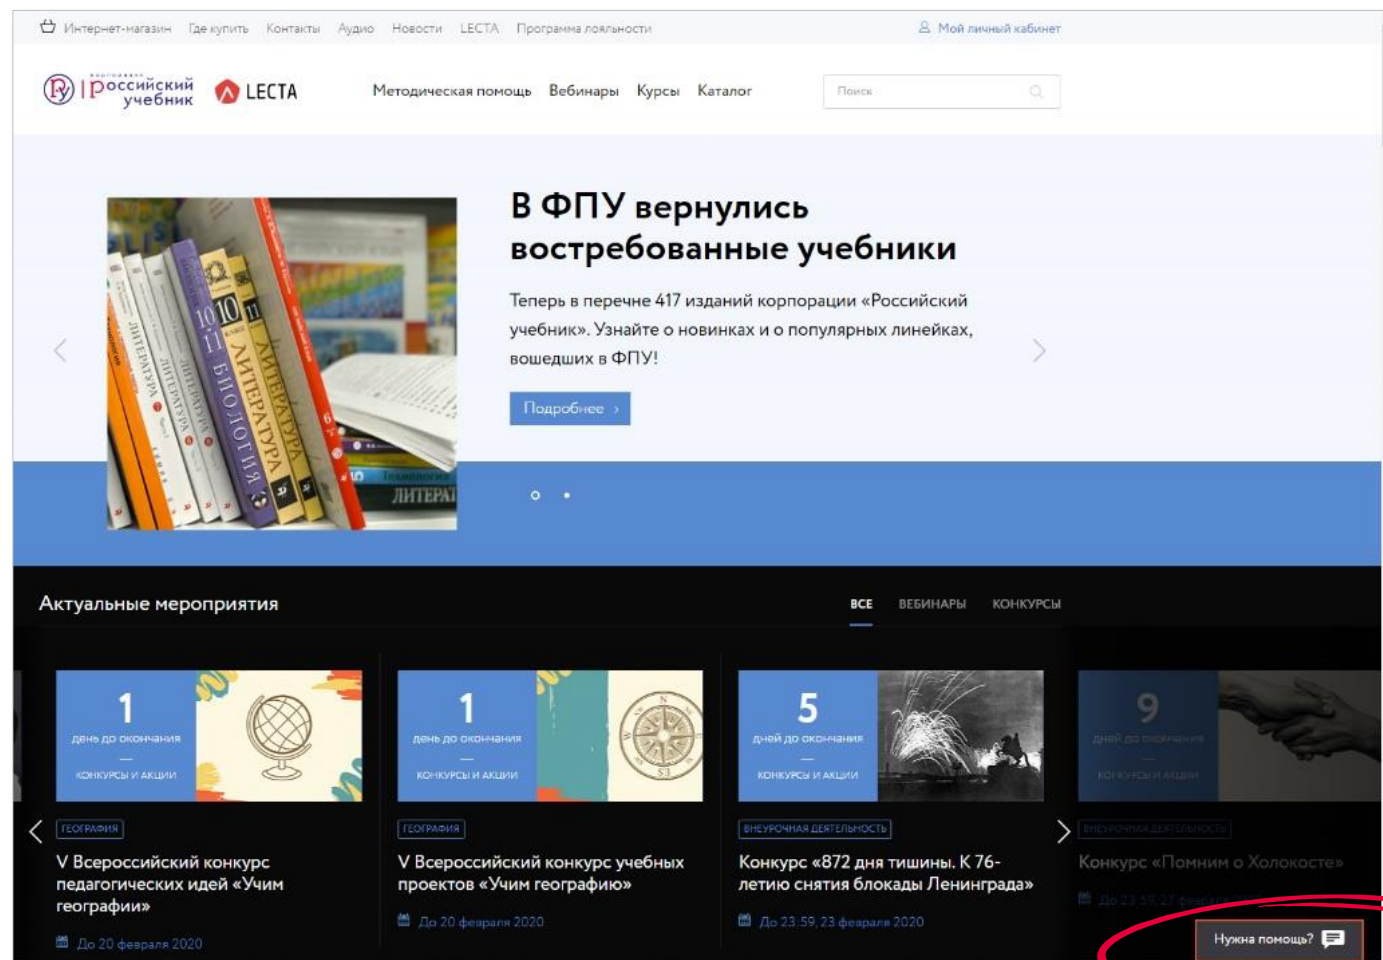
Интернет-магазин Где купить Контакты Аудио Новости LECTA Программа лояльности

Мой личный кабинет

Российский учебник LECTA

Методическая помощь Вебинары Курсы Каталог

Поиск

В ФПУ вернулись востребованные учебники

Теперь в перечне 417 изданий корпорации «Российский учебник». Узнайте о новинках и о популярных линейках, вошедших в ФПУ!

Подробнее

Актуальные мероприятия

ВСЕ ВЕБИНАРЫ КОНКУРСЫ

1 день до окончания
КОНКУРСЫ И АКЦИИ

ГЕОГРАФИЯ

V Всероссийский конкурс педагогических идей «Учим географии»

До 20 февраля 2020

1 день до окончания
КОНКУРСЫ И АКЦИИ

ГЕОГРАФИЯ

V Всероссийский конкурс учебных проектов «Учим географию»

До 20 февраля 2020

5 дней до окончания
КОНКУРСЫ И АКЦИИ

ВНЕУРОЧНАЯ ДЕЯТЕЛЬНОСТЬ

Конкурс «872 дня тишины. К 76-летию снятия блокады Ленинграда»

До 23:59, 23 февраля 2020

9 дней до окончания
КОНКУРСЫ И АКЦИИ

ВНЕУРОЧНАЯ ДЕЯТЕЛЬНОСТЬ

Конкурс «Помним о Холокосте»

До 23:59, 27 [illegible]

Нужна помощь?